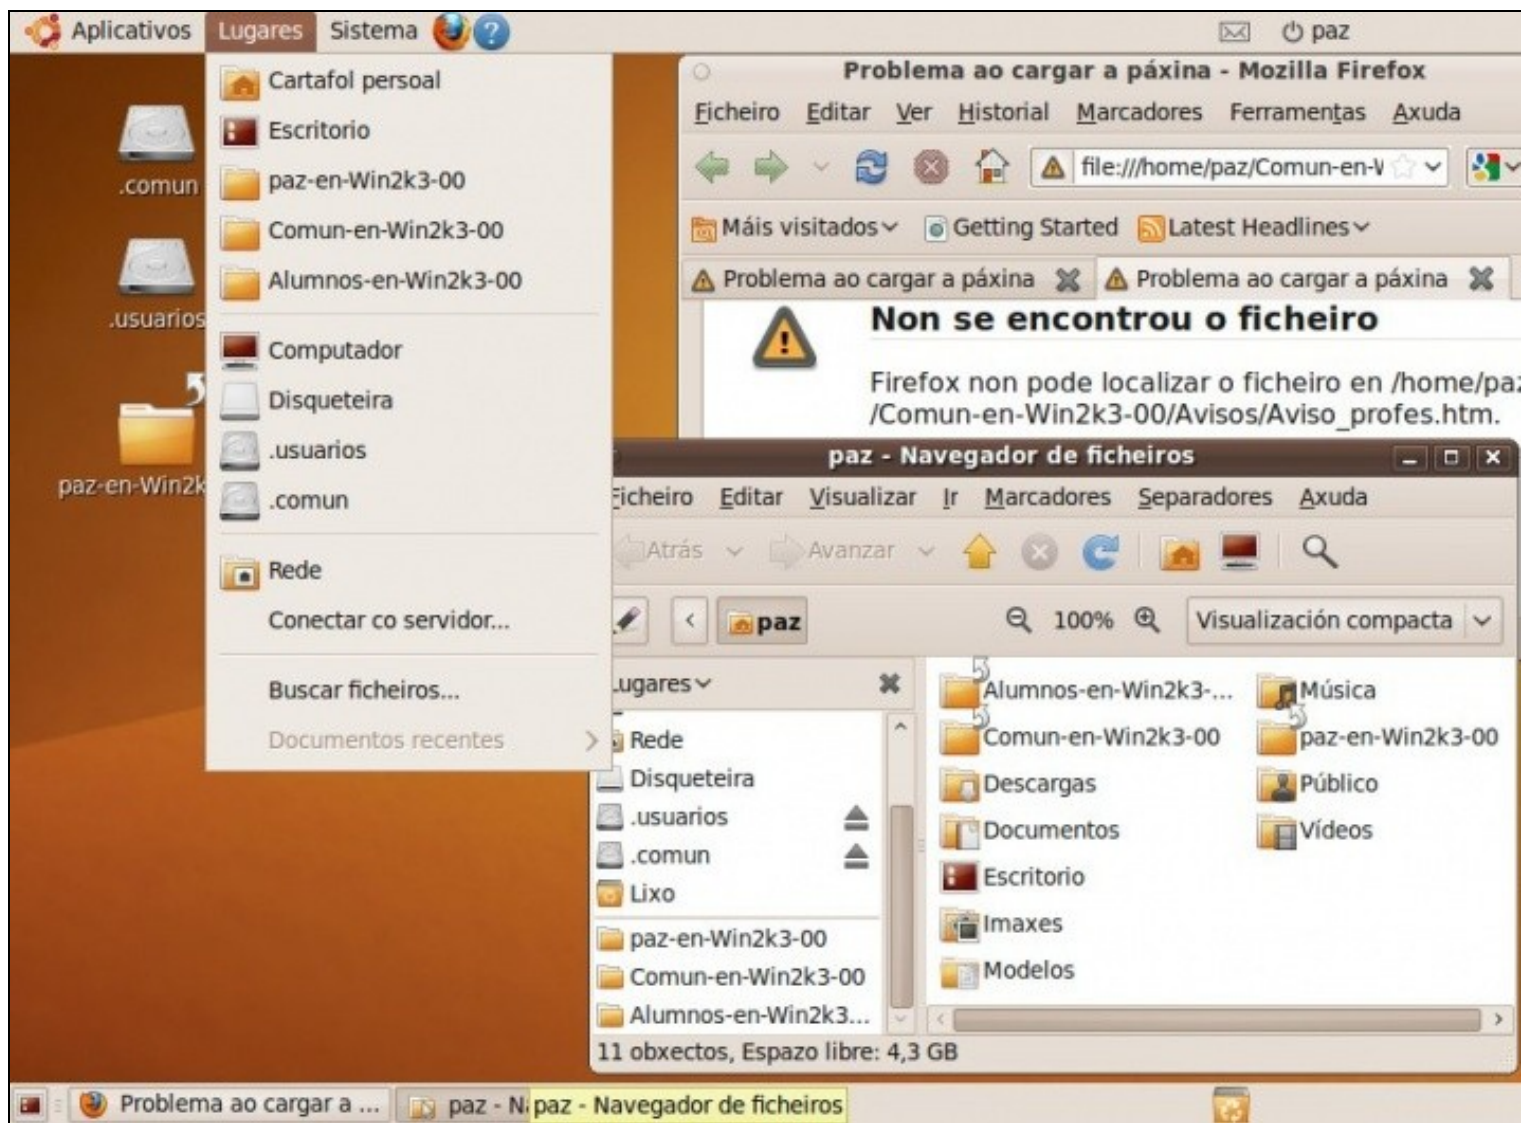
Aplicativos Lugares Sistema

paz

Cartafol persoal
Escritorio
paz-en-Win2k3-00
Comun-en-Win2k3-00
Alumnos-en-Win2k3-00
Computador
Disqueteira
.usuarios
.comun
Rede
Conectar co servidor...
Buscar ficheiros...
Documentos recentes

.comun
.usuarios
paz-en-Win2k

Problema ao cargar a páxina - Mozilla Firefox
Ficheiro Editar Ver Historial Marcadores Ferramentas Axuda
file:///home/paz/Comun-en-V
Máis visitados Getting Started Latest Headlines
Problema ao cargar a páxina
Problema ao cargar a páxina
Non se encontrou o ficheiro
Firefox non pode localizar o ficheiro en /home/pa /Comun-en-Win2k3-00/Avisos/Aviso_profes.htm.

paz - Navegador de ficheiros
Ficheiro Editar Visualizar Ir Marcadores Separadores Axuda
Atrás Avanzar
paz
100%
Visualización compacta
Lugares
Rede
Disqueteira
.usuarios
.comun
Lixo
paz-en-Win2k3-00
Comun-en-Win2k3-00
Alumnos-en-Win2k3...
Alumnos-en-Win2k3-...
Comun-en-Win2k3-00
Descargas
Documentos
Escritorio
Imaxes
Modelos
Música
paz-en-Win2k3-00
Público
Vídeos
11 obxectos, Espazo libre: 4,3 GB

Problema ao cargar a ...
paz - N paz - Navegador de ficheiros